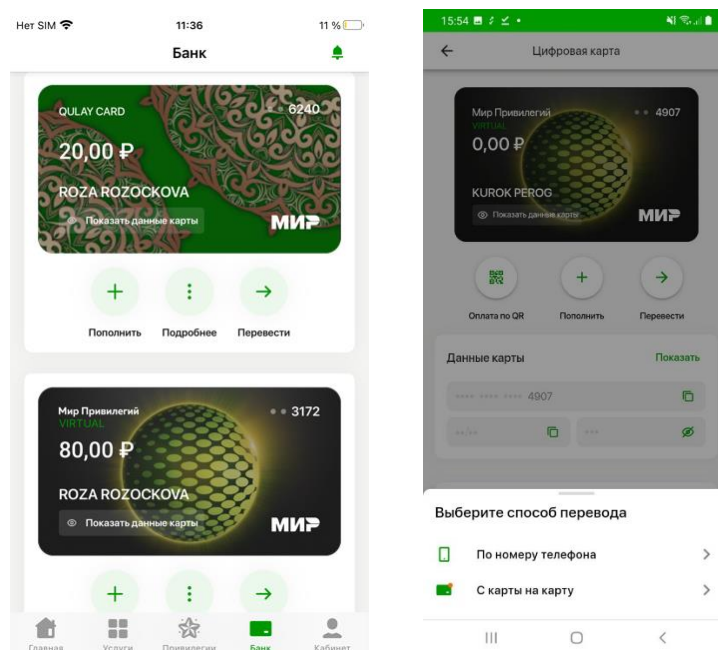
Нет SIM 11:36 11 %

Банк

QULAY CARD
•• 6240
20,00 ₽
ROZA ROZOCKOVA
Показать данные карты
МИР

Пополнить
Подробнее
Перевести

Мир Привилегий
VIRTUAL
•• 3172
80,00 ₽
ROZA ROZOCKOVA
Показать данные карты
МИР

Главная
Услуги
Привилегии
Банк
Кабинет

15:54

Цифровая карта

Мир Привилегий
VIRTUAL
•• 4907
0,00 ₽
KUROK PEROG
Показать данные карты
МИР

Оплата по QR
Пополнить
Перевести

Данные карты
Показать
•••• •••• •••• 4907
••/••
•••

Выберите способ перевода
По номеру телефона
С карты на карту